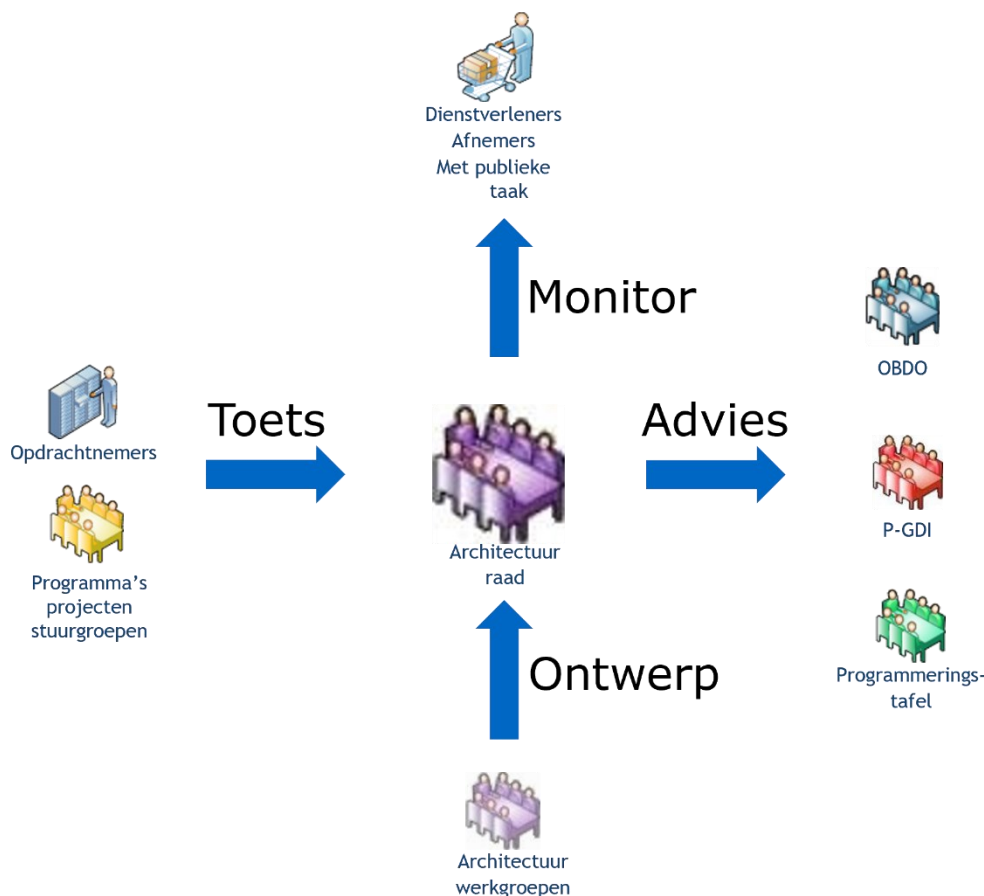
Dienstverleners
Afnemers
Met publieke taak

Monitor

Opdrachtnemers

Programma's projecten stuurgroepen

Toets

Architectuur raad

Advies

OBDO

P-GDI

Programmerings-tafel

Ontwerp

Architectuur werkgroepen